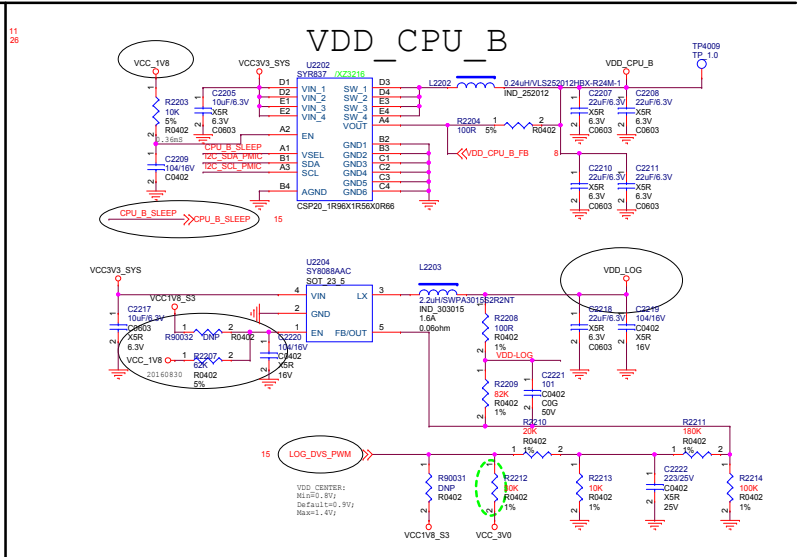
11
26

VDD_CPU_B

VCC_1V8
VCC3V3_SYS
U2202
SYR837 /XZ3216
D1 VIN_1
D2 VIN_2
E1 VIN_3
E2 VIN_4
A2 EN
A1 VSEL
B1 SDA
A3 SCL
B4 AGND
D3 SW_1
D4 SW_2
E3 SW_3
E4 SW_4
A4 VOUT
B2 GND1
B3 GND2
C1 GND3
C2 GND4
C3 GND5
C4 GND6
CSP20_1R96X1R56X0R66
L2202
0.24uH/VLS252012HBX-R24M-1
IND_252012
VDD_CPU_B
TP4009
TP_1.0
R2203
10K
5%
R0402
C2205
10uF/6.3V
X5R
6.3V
C0603
0.36mS
CPU_B_SLEEP
I2C_SDA_PMIC
I2C_SCL_PMIC
C2209
104/16V
C0402
R2204
100R 5%
R0402
VDD_CPU_B_FB
8
C2207
22uF/6.3V
X5R
6.3V
C0603
C2208
22uF/6.3V
X5R
6.3V
C0603
C2210
22uF/6.3V
X5R
6.3V
C0603
C2211
22uF/6.3V
X5R
6.3V
C0603
CPU_B_SLEEP
CPU_B_SLEEP
15

VCC3V3_SYS
U2204
SY8088AAC
SOT_23_5
4 VIN
2 GND
1 EN
LX 3
FB/OUT 5
L2203
2.2uH/SWPA3015S2R2NT
IND_303015
1.6A
0.06ohm
VDD_LOG
C2217
10uF/6.3V
C0603
X5R
6.3V
VCC1V8_S3
R90032 DNP R0402
VCC_1V8
R2207
62K
R0402
5%
20160830
C2220
104/16V
C0402
X5R
16V
R2208
100R
R0402
1%
VDD-LOG
R2209
82K
R0402
1%
C2221
101
C0402
C0G
50V
C2218
22uF/6.3V
X5R
6.3V
C0603
C2219
104/16V
C0402
X5R
16V
R2210
20K
R0402
1%
R2211
180K
R0402
1%
15
LOG_DVS_PWM
R90031
DNP
R0402
R2212
10K
R0402
1%
R2213
10K
R0402
1%
C2222
223/25V
C0402
X5R
25V
R2214
100K
R0402
1%
VDD_CENTER:
Min=0.8V;
Default=0.9V;
Max=1.4V;
VCC1V8_S3
VCC_3V0